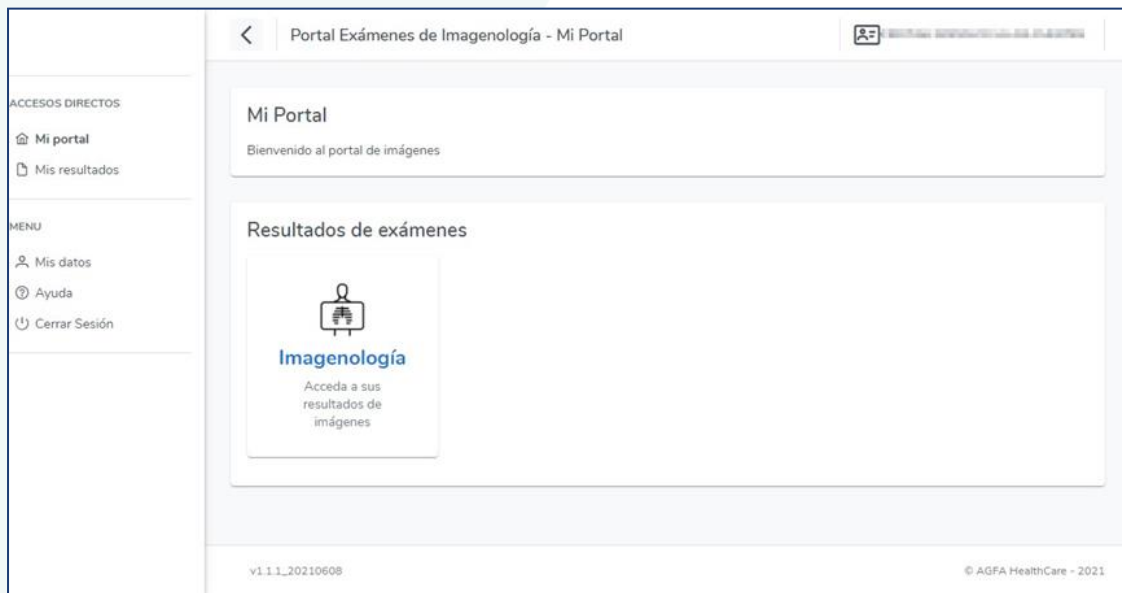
Portal Exámenes de Imagenología - Mi Portal

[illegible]

ACCESOS DIRECTOS

Mi portal

Mis resultados

MENU

Mis datos

Ayuda

Cerrar Sesión

Mi Portal

Bienvenido al portal de imágenes

Resultados de exámenes

Imagenología

Acceda a sus resultados de imágenes

v1.1.1_20210608

© AGFA HealthCare - 2021